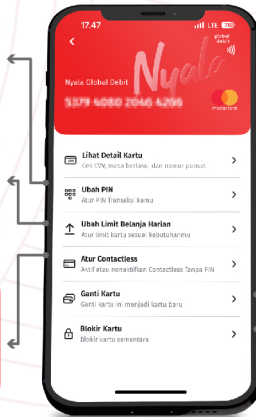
17.47

LTE

global debit

Nyala Global Debit

Nyala

5379 4080 2040 4205

mastercard

Lihat Detail Kartu
Cek CVV, masa berlaku, dan nomor ponsel

Ubah PIN
Atur PIN Transaksi kamu

Ubah Limit Belanja Harian
Atur limit kartu sesuai kebutuhanmu

Atur Contactless
Aktifkan atau nonaktifkan Contactless Tanpa PIN

Ganti Kartu
Ganti kartu ini menjadi kartu baru

Blokir Kartu
Blokir kartu sementara